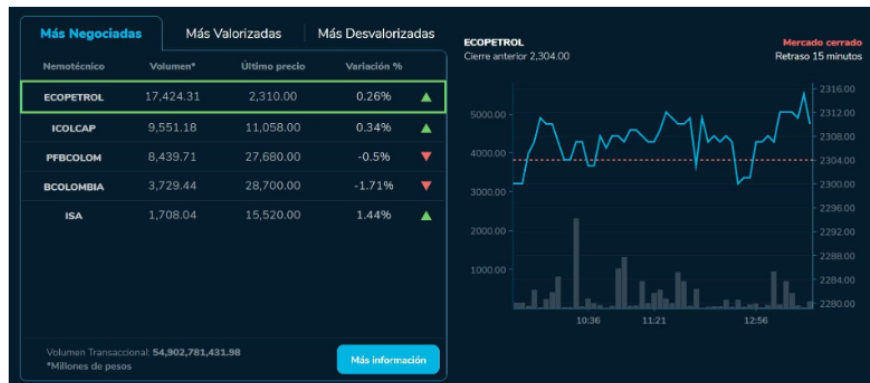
Más Negociadas | Más Valorizadas | Más Desvalorizadas

| Nemotécnico | Volumen* | Último precio | Variación % |
|---|---|---|---|
| ECOPETROL | 17,424.31 | 2,310.00 | 0.26% |
| ICOLCAP | 9,551.18 | 11,058.00 | 0.34% |
| PFBCOLOM | 8,439.71 | 27,680.00 | -0.5% |
| BCOLOMBIA | 3,729.44 | 28,700.00 | -1.71% |
| ISA | 1,708.04 | 15,520.00 | 1.44% |

Volumen Transaccional: 54,902,781,431.98
*Millones de pesos

Más información

ECOPETROL
Cierre anterior 2,304.00

Mercado cerrado
Retraso 15 minutos

5000.00
4000.00
3000.00
2000.00
1000.00

2316.00
2312.00
2308.00
2304.00
2300.00
2296.00
2292.00
2288.00
2284.00
2280.00

10:36
11:21
12:56